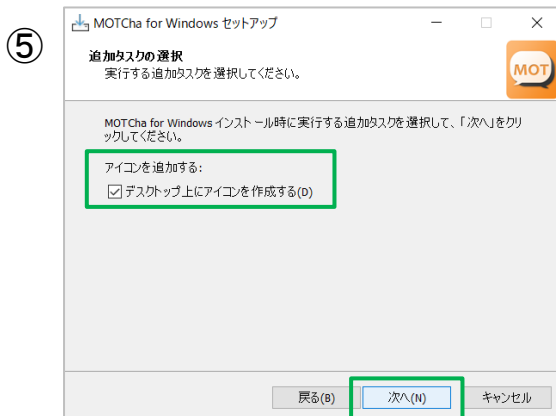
⑤

MOTCha for Windows セットアップ

追加タスクの選択
実行する追加タスクを選択してください。

MOT

MOTCha for Windows インストール時に実行する追加タスクを選択して、「次へ」をクリックしてください。

アイコンを追加する:
☑ デスクトップ上にアイコンを作成する(D)

戻る(B)　次へ(N)　キャンセル